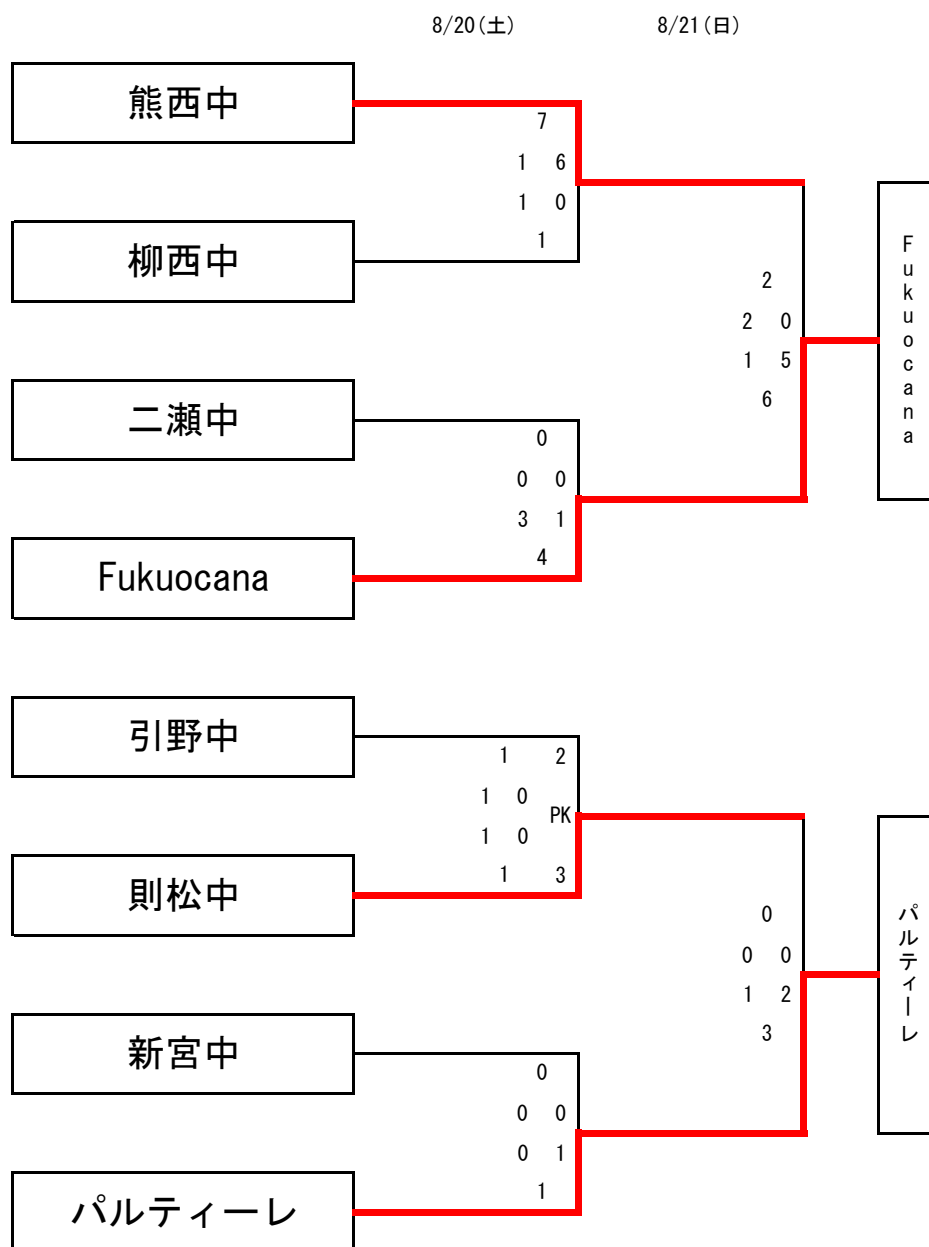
8/20(土)　8/21(日)

熊西中

7
1　6
1　0
1

柳西中

2
2　0
1　5
6

Fukuocana

二瀬中

0
0　0
3　1
4

Fukuocana

引野中

1　2
1　0
PK
1　0
1　3

則松中

0
0　0
1　2
3

パルティーレ

新宮中

0
0　0
0　1
1

パルティーレ